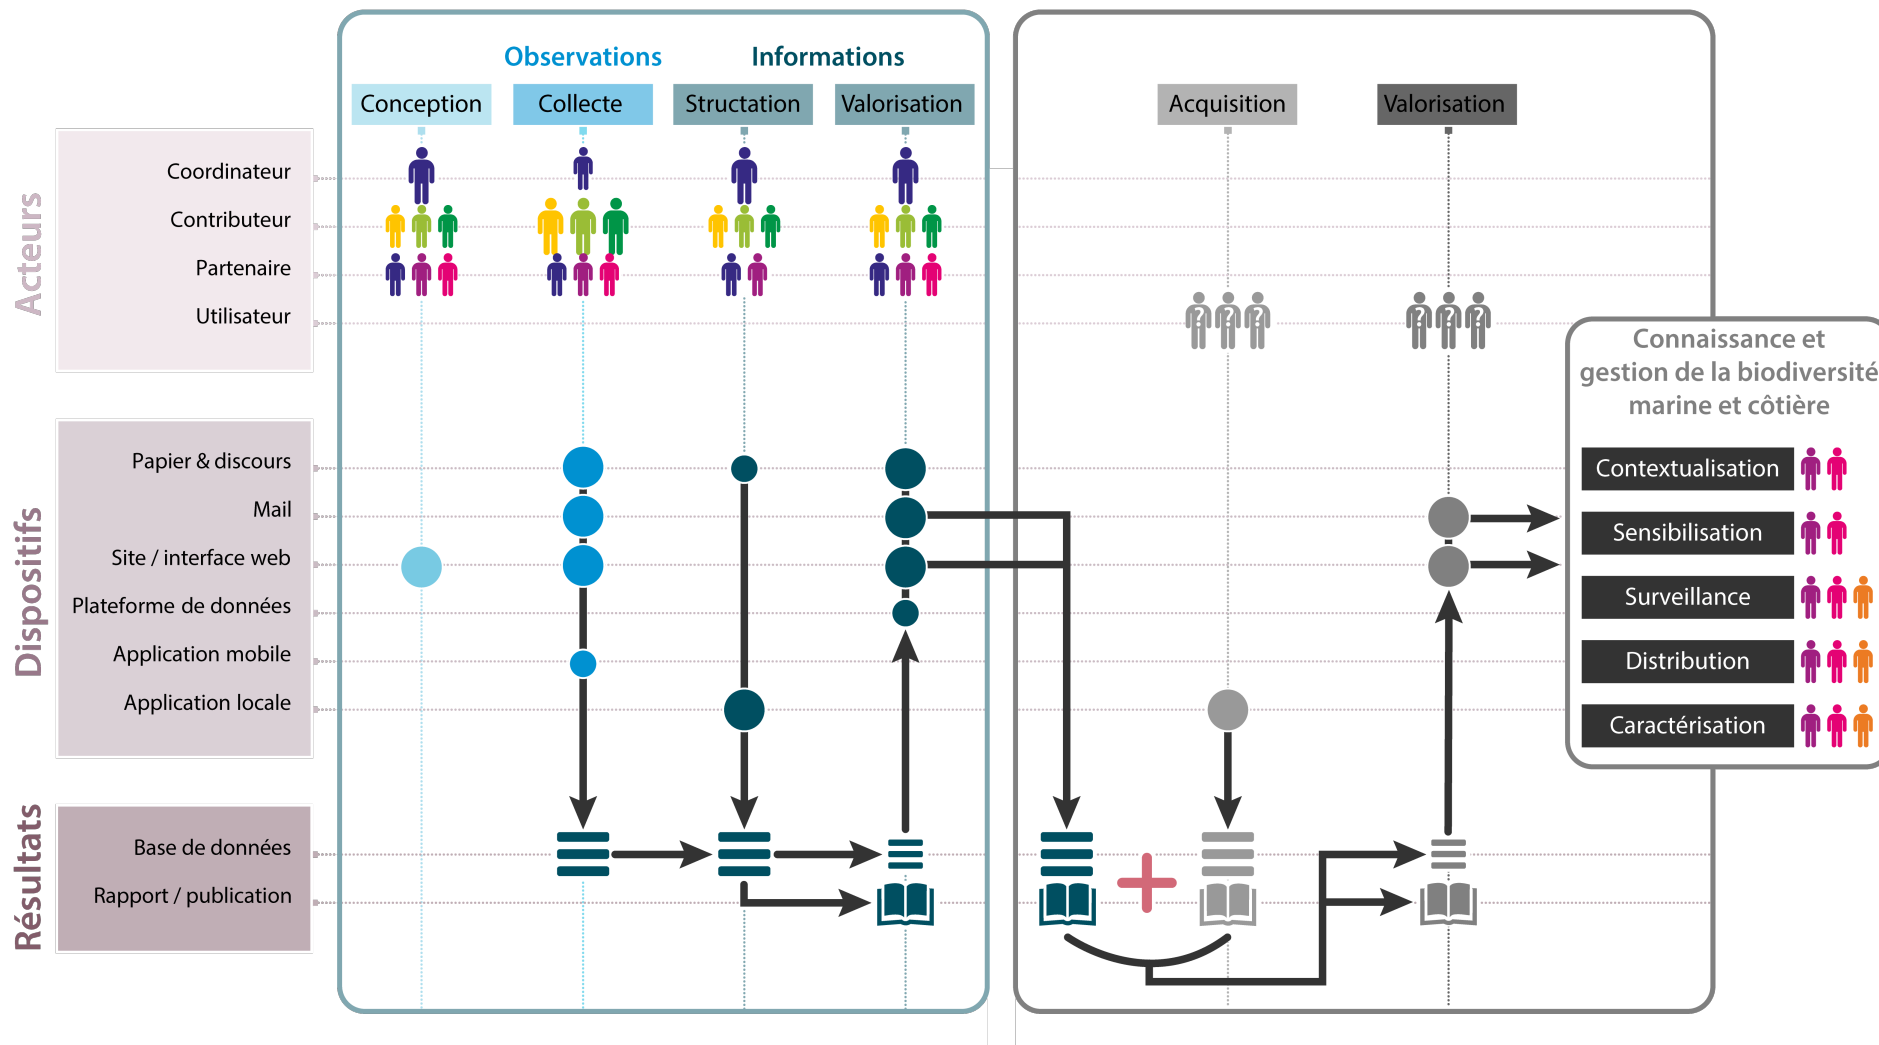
Observations

Informations

Conception

Collecte

Structation

Valorisation

Acquisition

Valorisation

Acteurs

Coordinateur

Contributeur

Partenaire

Utilisateur

Connaissance et gestion de la biodiversité marine et côtière

Dispositifs

Papier & discours

Mail

Site / interface web

Plateforme de données

Application mobile

Application locale

Contextualisation

Sensibilisation

Surveillance

Distribution

Caractérisation

Résultats

Base de données

Rapport / publication